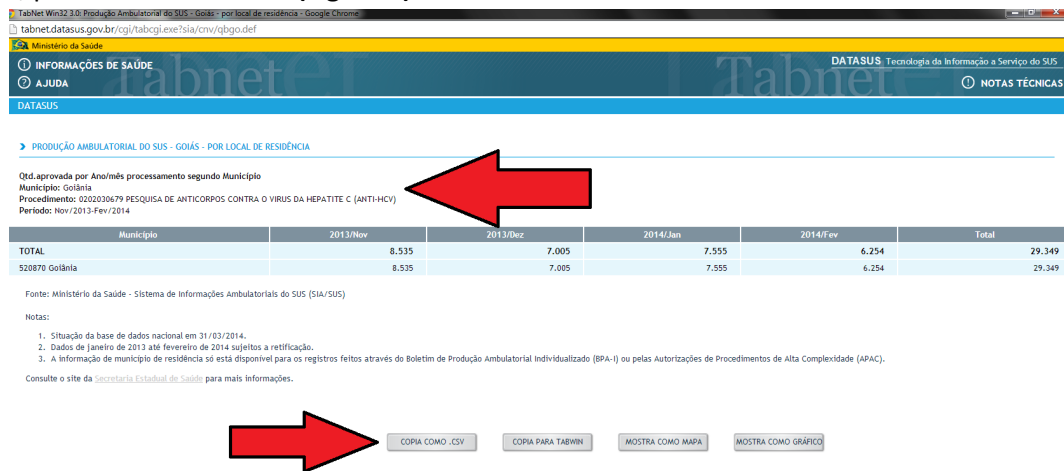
TabNet Win32 3.0: Produção Ambulatorial do SUS - Goiás - por local de residência - Google Chrome

tabnet.datasus.gov.br/cgi/tabcgi.exe?sia/cnv/qbgo.def

Ministério da Saúde

INFORMAÇÕES DE SAÚDE

AJUDA

DATASUS Tecnologia da Informação a Serviço do SUS

NOTAS TÉCNICAS

DATASUS

PRODUÇÃO AMBULATORIAL DO SUS - GOIÁS - POR LOCAL DE RESIDÊNCIA

Qtd.aprovada por Ano/mês processamento segundo Município
Município: Goiânia
Procedimento: 0202030679 PESQUISA DE ANTICORPOS CONTRA O VIRUS DA HEPATITE C (ANTI-HCV)
Período: Nov/2013-Fev/2014

| Município | 2013/Nov | 2013/Dez | 2014/Jan | 2014/Fev | Total |
|---|---|---|---|---|---|
| TOTAL | 8.535 | 7.005 | 7.555 | 6.254 | 29.349 |
| 520870 Goiânia | 8.535 | 7.005 | 7.555 | 6.254 | 29.349 |

Fonte: Ministério da Saúde - Sistema de Informações Ambulatoriais do SUS (SIA/SUS)

Notas:

1. Situação da base de dados nacional em 31/03/2014.
2. Dados de janeiro de 2013 até fevereiro de 2014 sujeitos a retificação.
3. A informação de município de residência só está disponível para os registros feitos através do Boletim de Produção Ambulatorial Individualizado (BPA-I) ou pelas Autorizações de Procedimentos de Alta Complexidade (APAC).

Consulte o site da Secretaria Estadual de Saúde para mais informações.

COPIA COMO .CSV COPIA PARA TABWIN MOSTRA COMO MAPA MOSTRA COMO GRÁFICO